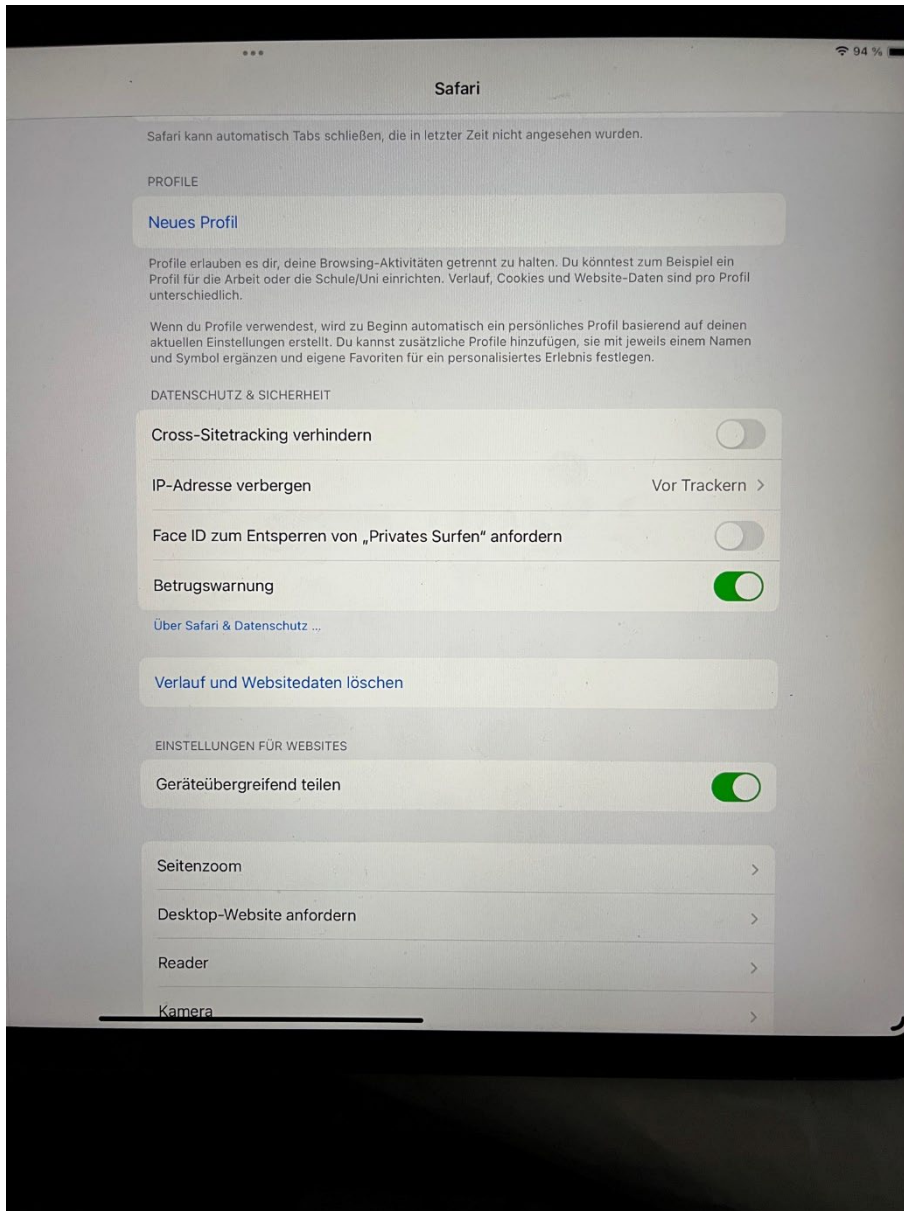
94 %

Safari

Safari kann automatisch Tabs schließen, die in letzter Zeit nicht angesehen wurden.

PROFILE

Neues Profil

Profile erlauben es dir, deine Browsing-Aktivitäten getrennt zu halten. Du könntest zum Beispiel ein Profil für die Arbeit oder die Schule/Uni einrichten. Verlauf, Cookies und Website-Daten sind pro Profil unterschiedlich.

Wenn du Profile verwendest, wird zu Beginn automatisch ein persönliches Profil basierend auf deinen aktuellen Einstellungen erstellt. Du kannst zusätzliche Profile hinzufügen, sie mit jeweils einem Namen und Symbol ergänzen und eigene Favoriten für ein personalisiertes Erlebnis festlegen.

DATENSCHUTZ & SICHERHEIT

Cross-Sitetracking verhindern

IP-Adresse verbergen Vor Trackern >

Face ID zum Entsperren von „Privates Surfen" anfordern

Betrugswarnung

Über Safari & Datenschutz ...

Verlauf und Websitedaten löschen

EINSTELLUNGEN FÜR WEBSITES

Geräteübergreifend teilen

Seitenzoom >

Desktop-Website anfordern >

Reader >

Kamera >